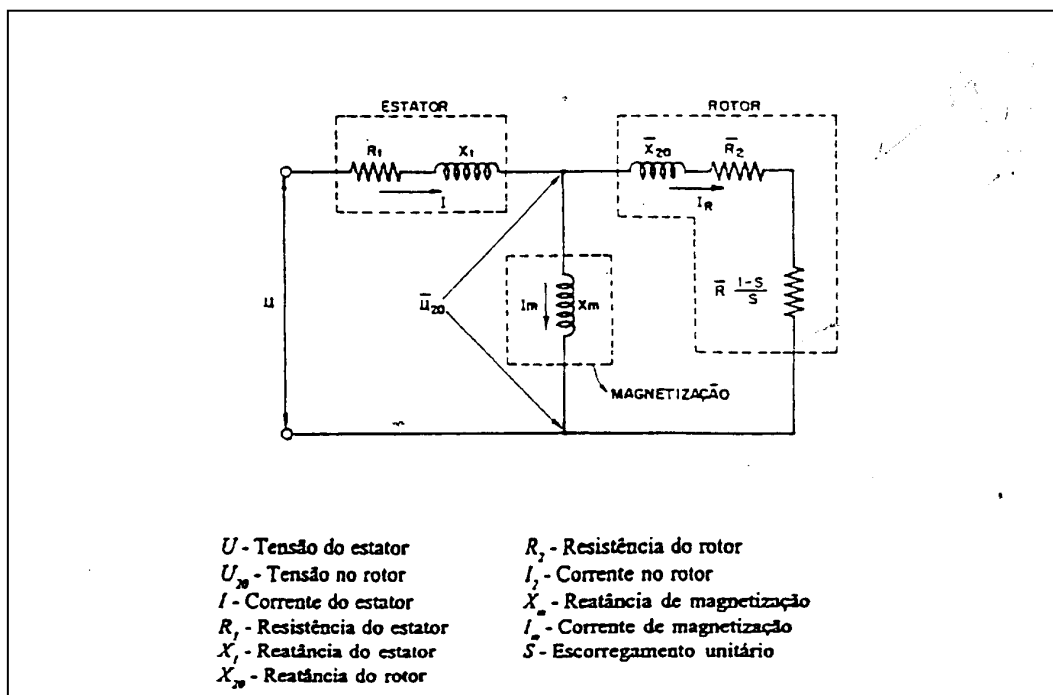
ESTATOR

ROTOR

$R_1$

$X_1$

$I$

$\bar{X}_{20}$

$\bar{R}_2$

$I_R$

$U$

$\bar{U}_{20}$

$I_m$

$X_m$

$\bar{R}\ \frac{1-S}{S}$

MAGNETIZAÇÃO

$U$ - Tensão do estator
$U_{20}$ - Tensão no rotor
$I$ - Corrente do estator
$R_1$ - Resistência do estator
$X_1$ - Reatância do estator
$X_{20}$ - Reatância do rotor

$R_2$ - Resistência do rotor
$I_2$ - Corrente no rotor
$X_m$ - Reatância de magnetização
$I_m$ - Corrente de magnetização
$S$ - Escorregamento unitário